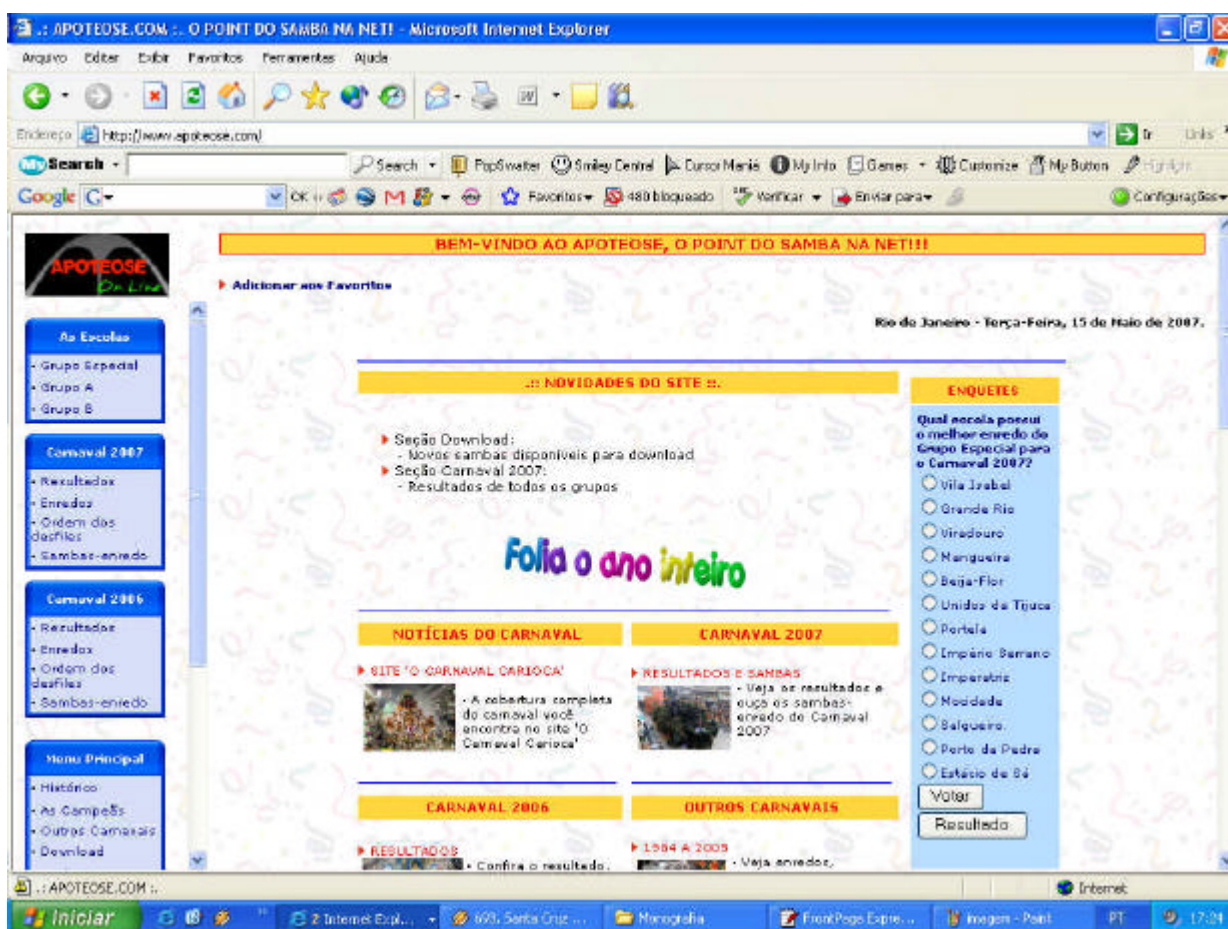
.: APOTEOSE.COM :. O POINT DO SAMBA NA NET! - Microsoft Internet Explorer

Arquivo Editar Exibir Favoritos Ferramentas Ajuda

Endereço http://www.apoteose.com/

Ir Links

My Search Search PopSwatter Smiley Central Cursor Mania My Info Games Customize My Button Highlight

Google G OK Favoritos 480 bloqueado Verificar Enviar para Configurações

APOTEOSE On Line

BEM-VINDO AO APOTEOSE, O POINT DO SAMBA NA NET!!!

Adicionar aos Favoritos

Rio de Janeiro - Terça-Feira, 15 de Maio de 2007.

As Escolas
- Grupo Especial
- Grupo A
- Grupo B

Carnaval 2007
- Resultados
- Enredos
- Ordem dos desfiles
- Sambas-enredo

Carnaval 2006
- Resultados
- Enredos
- Ordem dos desfiles
- Sambas-enredo

Menu Principal
- Histórico
- As Campeãs
- Outros Carnavais
- Download

.:: NOVIDADES DO SITE ::.

Seção Download:
- Novos sambas disponíveis para download
Seção Carnaval 2007:
- Resultados de todos os grupos

Folia o ano inteiro

NOTÍCIAS DO CARNAVAL

SITE 'O CARNAVAL CARIOCA'
- A cobertura completa do carnaval você encontra no site 'O Carnaval Carioca'

CARNAVAL 2007

RESULTADOS E SAMBAS
- Veja os resultados e ouça os sambas-enredo do Carnaval 2007

CARNAVAL 2006

RESULTADOS
- Confira o resultado.

OUTROS CARNAVAIS

1984 A 2005
- Veja enredos,

ENQUETES

Qual escola possui o melhor enredo do Grupo Especial para o Carnaval 2007?

Vila Isabel
Grande Rio
Viradouro
Mangueira
Beija-Flor
Unidos da Tijuca
Portela
Império Serrano
Imperatriz
Mocidade
Salgueiro
Porto da Pedra
Estácio de Sá

Votar
Resultado

.: APOTEOSE.COM :.

Internet

Iniciar 2 Internet Expl... 693. Santa Cruz ... Monografia FrontPage Expre... imagem - Paint PT 17:24